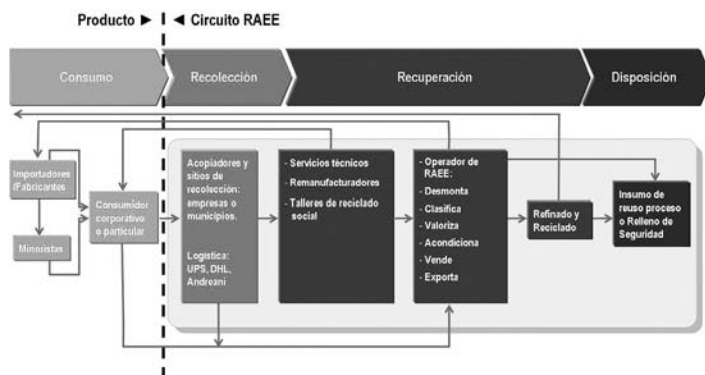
Producto ► ◄ Circuito RAEE

Consumo

Recolección

Recuperación

Disposición

Importadores /Fabricantes

Minoristas

Consumidor corporativo o particular

Acopiadores y sitios de recolección: empresas o municipios.

Logística: UPS, DHL, Andreani

- Servicios técnicos
- Remanufacturadores
- Talleres de reciclado social

- Operador de RAEE:
- Desmonta
- Clasifica
- Valoriza
- Acondiciona
- Vende
- Exporta

Refinado y Reciclado

Insumo de reuso proceso o Relleno de Seguridad